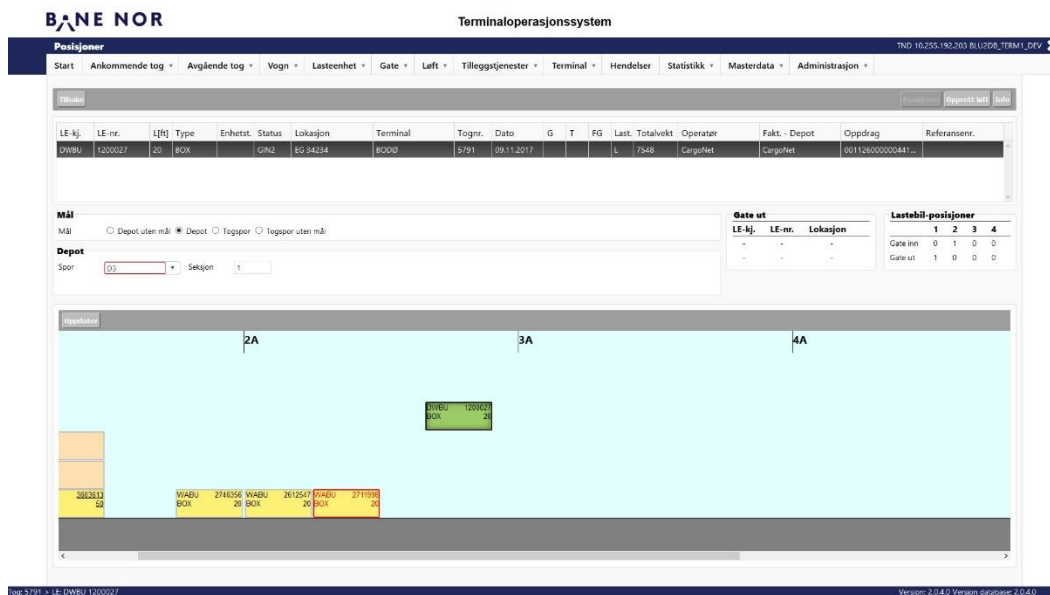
BANE NOR

Terminaloperasjonssystem

Posisjoner

TND 10.255.192.203 BLU2DB_TERM1_DEV

Start | Ankommende tog ▾ | Avgående tog ▾ | Vogn ▾ | Lasteenhet ▾ | Gate ▾ | Løft ▾ | Tilleggstjenester ▾ | Terminal ▾ | Hendelser | Statistikk ▾ | Masterdata ▾ | Administrasjon ▾

Tilbake

Posisjoner | Opprett løft | Info

| LE-kj. | LE-nr. | L[ft] | Type | Enhetst. | Status | Lokasjon | Terminal | Tognr. | Dato | G | T | FG | Last. | Totalvekt | Operatør | Fakt. - Depot | Oppdrag | Referansenr. |
|---|---|---|---|---|---|---|---|---|---|---|---|---|---|---|---|---|---|---|
| DWBU | 1200027 | 20 | BOX | | GIN2 | EG 34234 | BODØ | 5791 | 09.11.2017 | | | | L | 7548 | CargoNet | CargoNet | 001126000000441... | |

Mål

Mål ○ Depot uten mål ◉ Depot ○ Togspor ○ Togspor uten mål

Depot

Spor D3 ▾ Seksjon 1

Gate ut

| LE-kj. | LE-nr. | Lokasjon |
|---|---|---|
| - | - | - |
| - | - | - |

Lastebil-posisjoner

| | 1 | 2 | 3 | 4 |
|---|---|---|---|---|
| Gate inn | 0 | 1 | 0 | 0 |
| Gate ut | 1 | 0 | 0 | 0 |

Oppdater

2A
3A
4A

DWBU 1200027 BOX 20

3903813 50

WABU 2746356 BOX 20
WABU 2612547 BOX 20
WABU 2711998 BOX 20

Tog: 5791 > LE: DWBU 1200027

Version: 2.0.4.0 Version database: 2.0.4.0